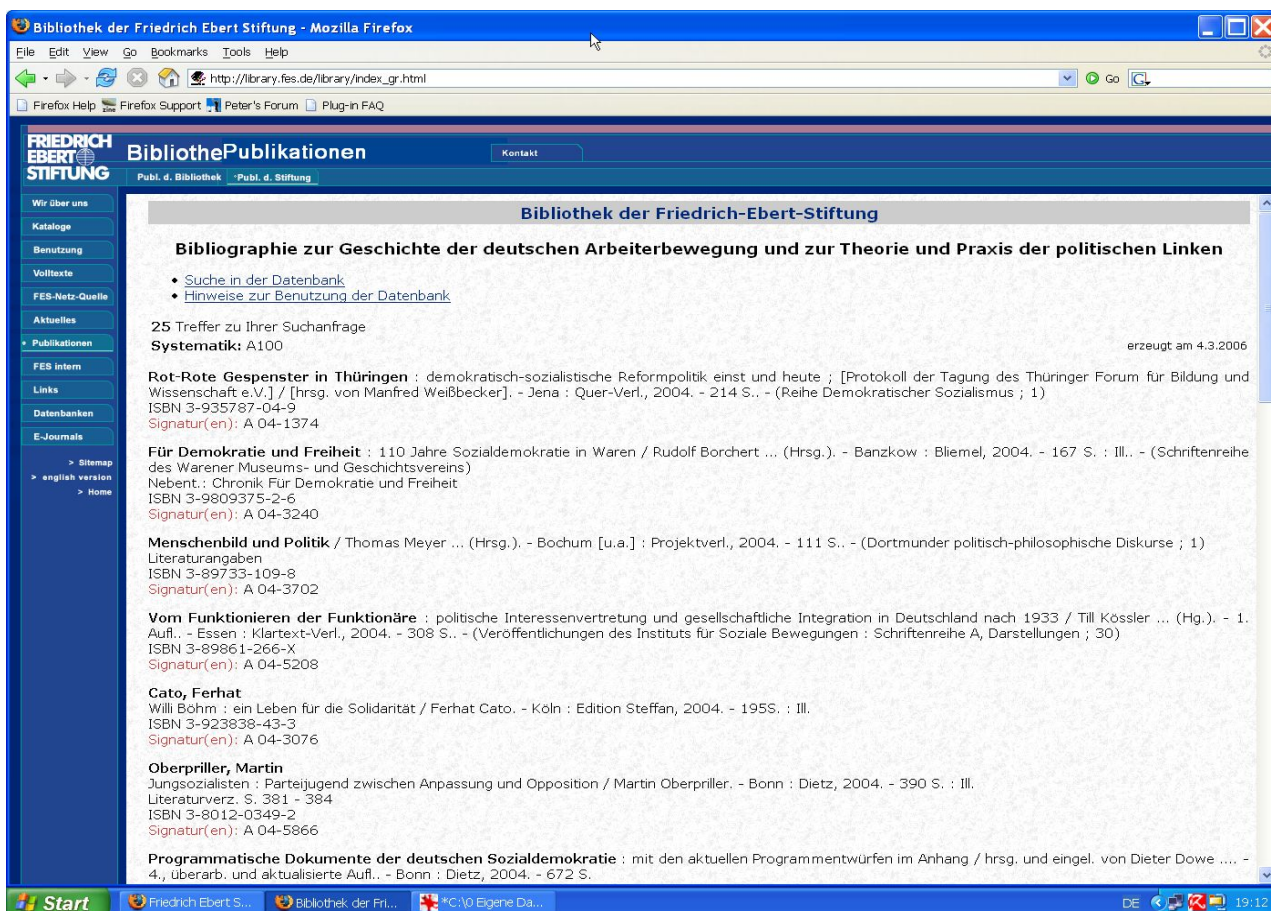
Bibliothek der Friedrich Ebert Stiftung - Mozilla Firefox

File Edit View Go Bookmarks Tools Help

http://library.fes.de/library/index_gr.html

Go

Firefox Help Firefox Support Peter's Forum Plug-in FAQ

FRIEDRICH EBERT STIFTUNG

BibliothePublikationen

Kontakt

Publ. d. Bibliothek ·Publ. d. Stiftung

Wir über uns
Kataloge
Benutzung
Volltexte
FES-Netz-Quelle
Aktuelles
Publikationen
FES intern
Links
Datenbanken
E-Journals

> Sitemap
> english version
> Home

Bibliothek der Friedrich-Ebert-Stiftung

Bibliographie zur Geschichte der deutschen Arbeiterbewegung und zur Theorie und Praxis der politischen Linken

• Suche in der Datenbank
• Hinweise zur Benutzung der Datenbank

25 Treffer zu Ihrer Suchanfrage
Systematik: A100

erzeugt am 4.3.2006

Rot-Rote Gespenster in Thüringen : demokratisch-sozialistische Reformpolitik einst und heute ; [Protokoll der Tagung des Thüringer Forum für Bildung und Wissenschaft e.V.] / [hrsg. von Manfred Weißbecker]. - Jena : Quer-Verl., 2004. - 214 S.. - (Reihe Demokratischer Sozialismus ; 1)
ISBN 3-935787-04-9
Signatur(en): A 04-1374

Für Demokratie und Freiheit : 110 Jahre Sozialdemokratie in Waren / Rudolf Borchert ... (Hrsg.). - Banzkow : Bliemel, 2004. - 167 S. : Ill.. - (Schriftenreihe des Warener Museums- und Geschichtsvereins)
Nebent.: Chronik Für Demokratie und Freiheit
ISBN 3-9809375-2-6
Signatur(en): A 04-3240

Menschenbild und Politik / Thomas Meyer ... (Hrsg.). - Bochum [u.a.] : Projektverl., 2004. - 111 S.. - (Dortmunder politisch-philosophische Diskurse ; 1)
Literaturangaben
ISBN 3-89733-109-8
Signatur(en): A 04-3702

Vom Funktionieren der Funktionäre : politische Interessenvertretung und gesellschaftliche Integration in Deutschland nach 1933 / Till Kössler ... (Hg.). - 1. Aufl.. - Essen : Klartext-Verl., 2004. - 308 S.. - (Veröffentlichungen des Instituts für Soziale Bewegungen : Schriftenreihe A, Darstellungen ; 30)
ISBN 3-89861-266-X
Signatur(en): A 04-5208

Cato, Ferhat
Willi Böhm : ein Leben für die Solidarität / Ferhat Cato. - Köln : Edition Steffan, 2004. - 195S. : Ill.
ISBN 3-923838-43-3
Signatur(en): A 04-3076

Oberpriller, Martin
Jungsozialisten : Parteijugend zwischen Anpassung und Opposition / Martin Oberpriller. - Bonn : Dietz, 2004. - 390 S. : Ill.
Literaturverz. S. 381 - 384
ISBN 3-8012-0349-2
Signatur(en): A 04-5866

Programmatische Dokumente der deutschen Sozialdemokratie : mit den aktuellen Programmentwürfen im Anhang / hrsg. und eingel. von Dieter Dowe .... - 4., überarb. und aktualisierte Aufl.. - Bonn : Dietz, 2004. - 672 S.

Start Friedrich Ebert S... Bibliothek der Fri... *C:\0 Eigene Da... DE 19:12